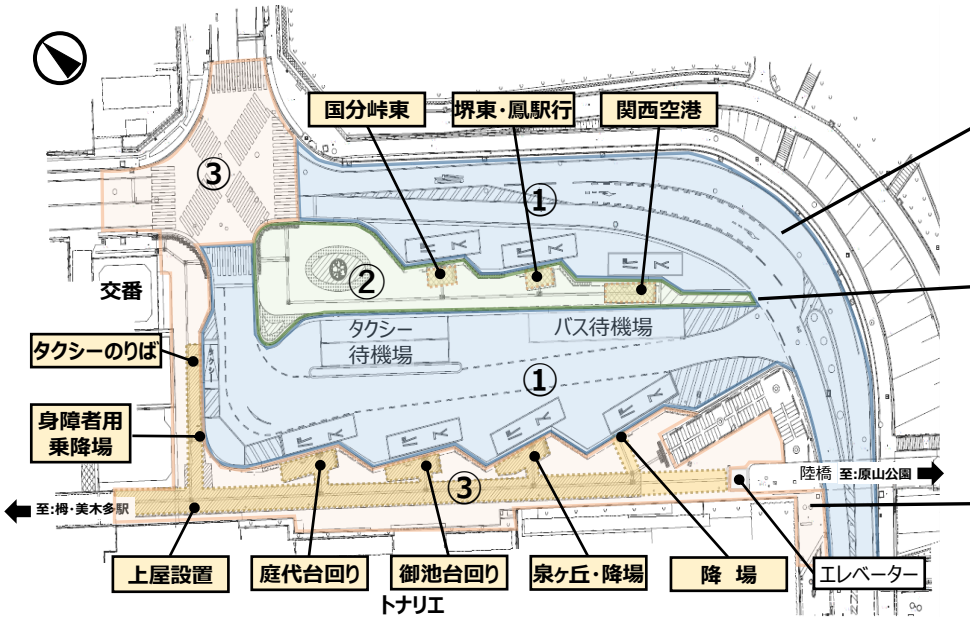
国分峠東
堺東・鳳駅行
関西空港
③
①
②
交番
タクシーのりば
タクシー待機場
バス待機場
①
身障者用乗降場
③
陸橋 至:原山公園
至:栂・美木多駅
上屋設置
庭代台回り
御池台回り
泉ヶ丘・降場
降 場
エレベーター
トナリエ